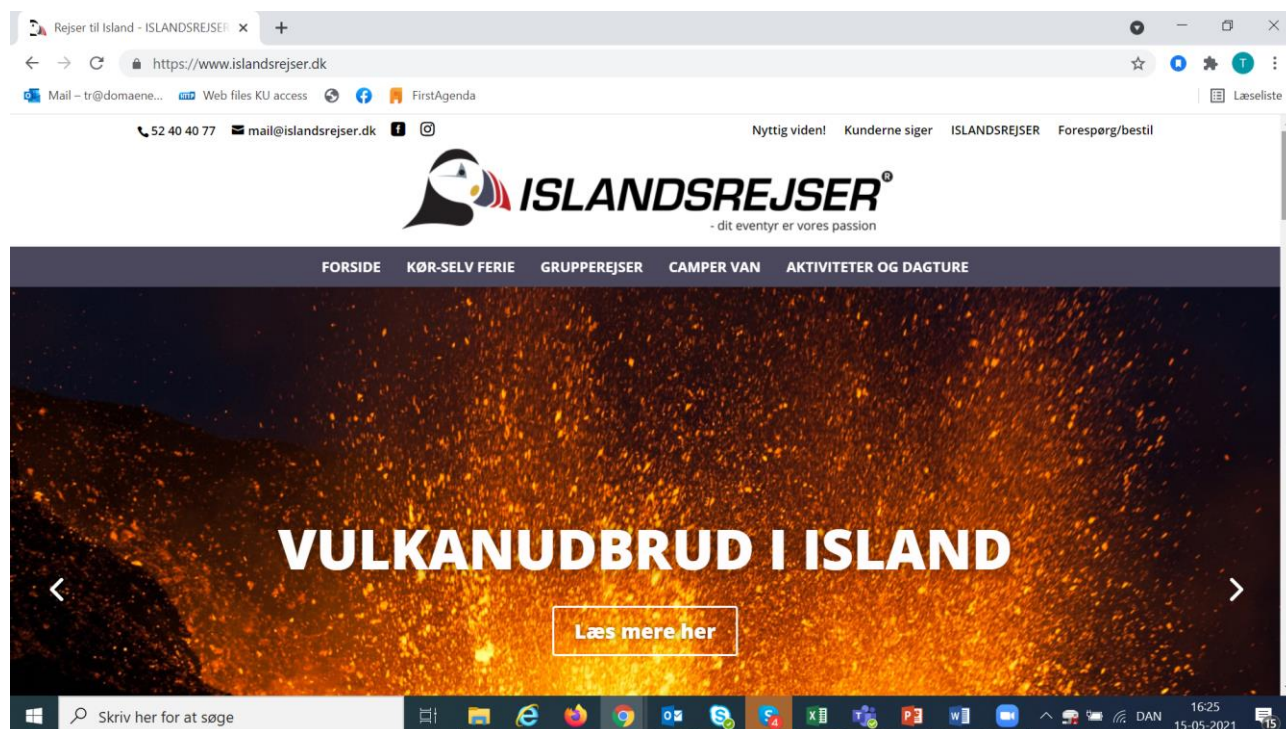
Rejser til Island - ISLANDSREJSER ×
+
https://www.islandsrejser.dk
Mail – tr@domaene...
Web files KU access
FirstAgenda
Læseliste

52 40 40 77 mail@islandsrejser.dk
Nyttig viden! Kunderne siger ISLANDSREJSER Forespørg/bestil

ISLANDSREJSER®
- dit eventyr er vores passion

FORSIDE KØR-SELV FERIE GRUPPEREJSER CAMPER VAN AKTIVITETER OG DAGTURE

VULKANUDBRUD I ISLAND

Læs mere her

Skriv her for at søge
DAN
16:25
15-05-2021
15